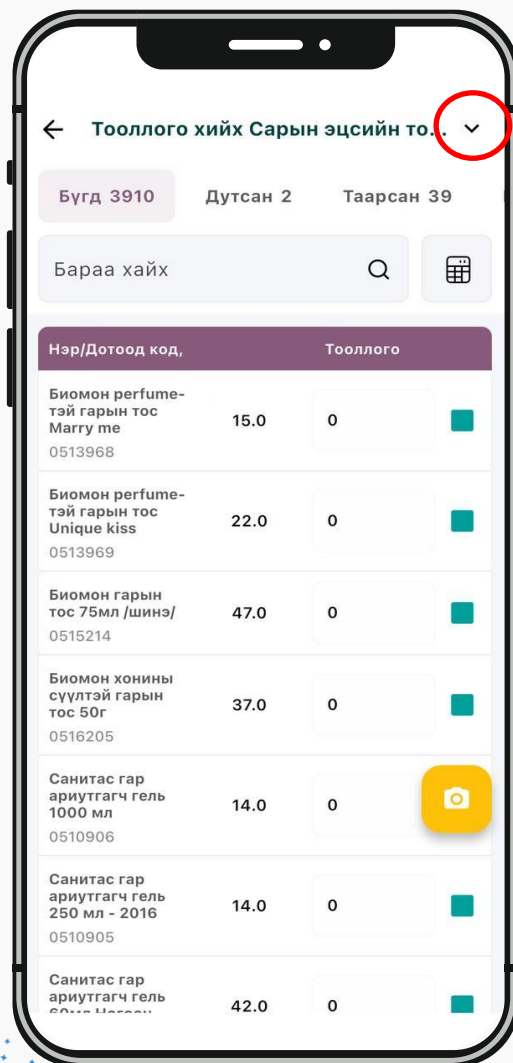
Тооллого хийх Сарын эцсийн то...

Бүгд 3910 Дутсан 2 Таарсан 39

Бараа хайх

| Нэр/Дотоод код, | | Тооллого |
|---|---|---|
| Биомон perfume-тэй гарын тос Marry me 0513968 | 15.0 | 0 |
| Биомон perfume-тэй гарын тос Unique kiss 0513969 | 22.0 | 0 |
| Биомон гарын тос 75мл /шинэ/ 0515214 | 47.0 | 0 |
| Биомон хонины сүүлтэй гарын тос 50г 0516205 | 37.0 | 0 |
| Санитас гар ариутгагч гель 1000 мл 0510906 | 14.0 | 0 |
| Санитас гар ариутгагч гель 250 мл - 2016 0510905 | 14.0 | 0 |
| Санитас гар ариутгагч гель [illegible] | 42.0 | 0 |